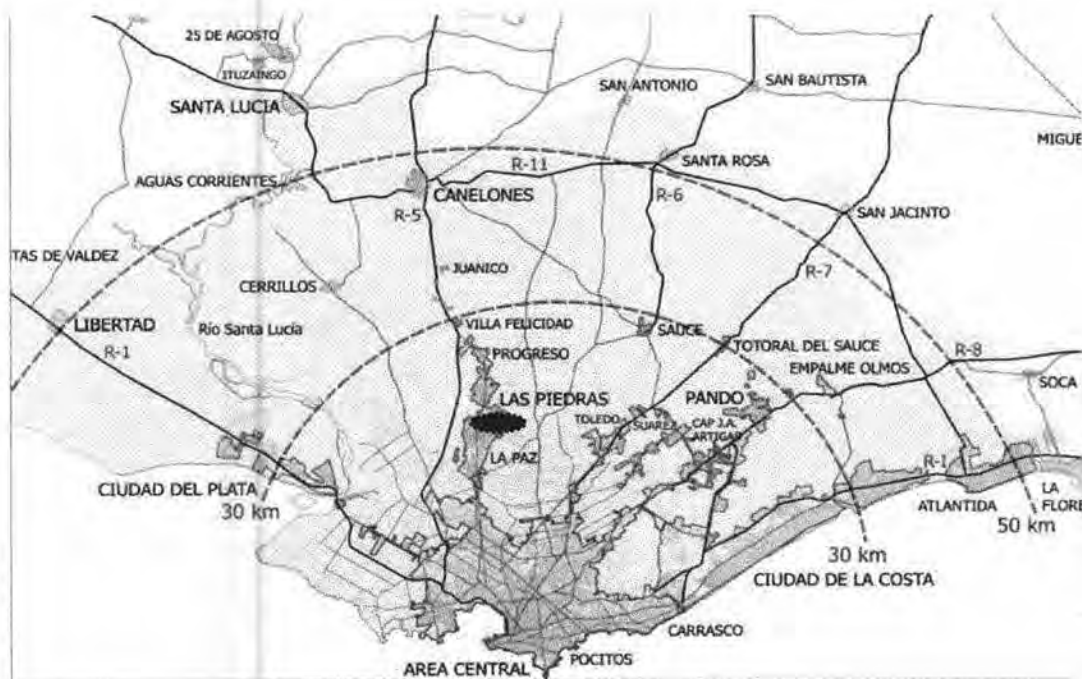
25 DE AGOSTO
ITUZAINGO
SANTA LUCIA
SAN ANTONIO
SAN BAUTISTA
MIGUE
R-11
SANTA ROSA
AGUAS CORRIENTES
CANELONES
R-5
R-6
SAN JACINTO
TAS DE VALDEZ
JUANICO
R-7
CERRILLOS
LIBERTAD
Rio Santa Lucia
VILLA FELICIDAD
SAUCE
TOTORAL DEL SAUCE
R-1
PROGRESO
R-8
EMPALME OLMOS
SOCA
LAS PIEDRAS
PANDO
TOLEDO
SUAREZ
CAP J.A. ARTIGAS
LA PAZ
R-1
CIUDAD DEL PLATA
30 km
ATLANTIDA
LA FLORE
50 km
30 km
CIUDAD DE LA COSTA
CARRASCO
AREA CENTRAL
POCITOS